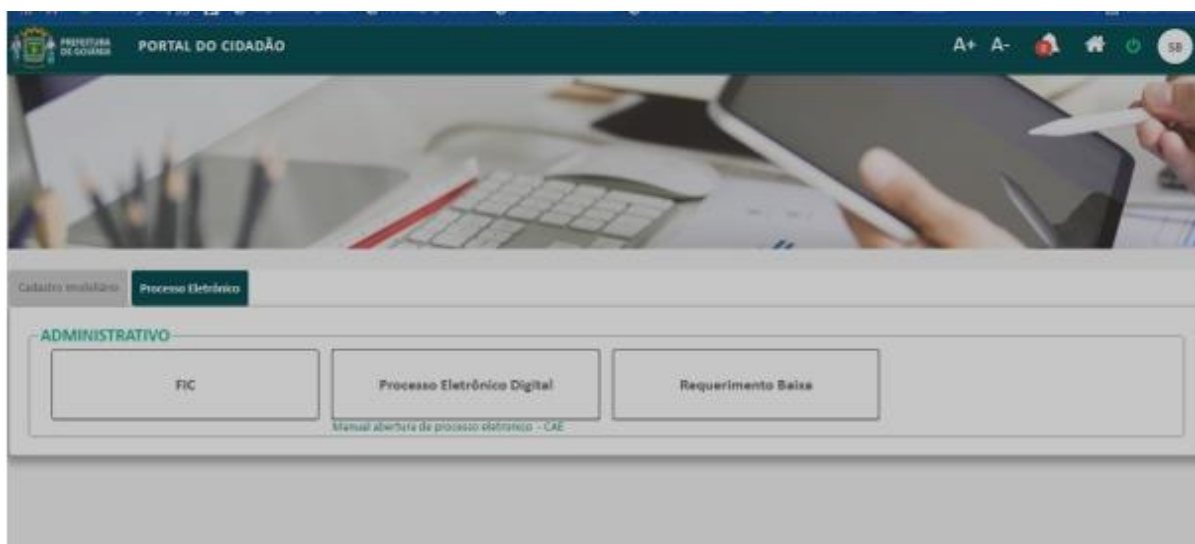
PREFEITURA DE GOIÂNIA

PORTAL DO CIDADÃO

A+ A-

SB

Cadastro Imobiliário

Processo Eletrônico

ADMINISTRATIVO

FIC

Processo Eletrônico Digital

Manual abertura de processo eletronico - CAE

Requerimento Baixa